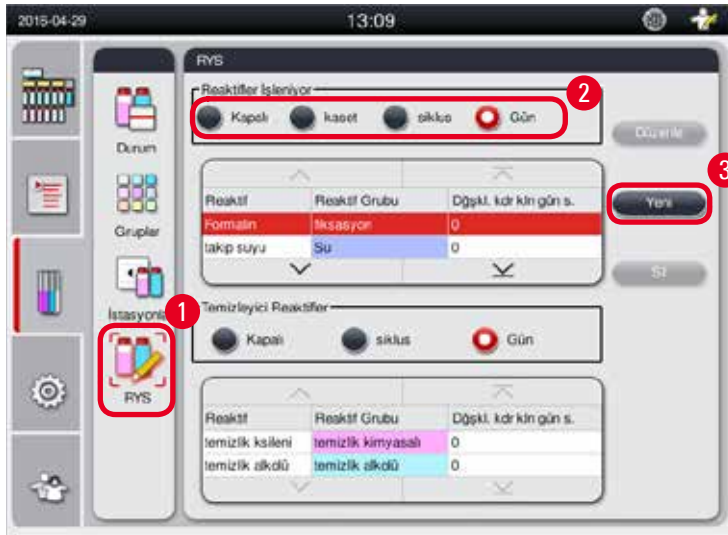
2015-04-29

13:09

RYS

Reaktifler İşleniyor

Kapalı

kaset

siklus

Gün

2

Düzenle

3

Yeni

Sil

Durum

Gruplar

İstasyonl

1

RYS

| Reaktif | Reaktif Grubu | Dğşkl. kdr kln gün s. |
|---|---|---|
| Formalin | fiksasyon | 0 |
| takip suyu | Su | 0 |

Temizleyici Reaktifler

Kapalı

siklus

Gün

| Reaktif | Reaktif Grubu | Dğşkl. kdr kln gün s. |
|---|---|---|
| temizlik ksileni | temizlik kimyasalı | 0 |
| temizlik alkolü | temizlik alkolü | 0 |